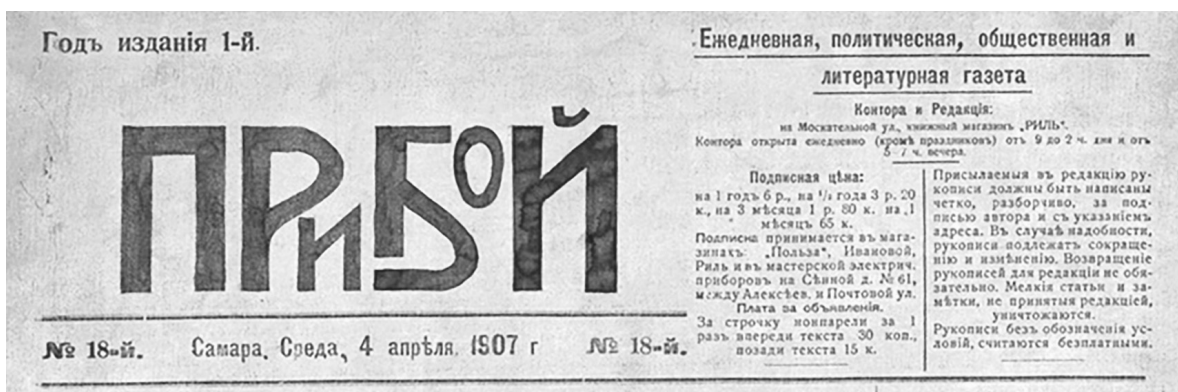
Годъ изданія 1-й.

ПРИБОЙ

Ежедневная, политическая, общественная и литературная газета

Контора и Редакція:
на Москательной ул., книжный магазинъ „РИЛЬ".
Контора открыта ежедневно (кромѣ праздниковъ) отъ 9 до 2 ч. дня и отъ 5—7 ч. вечера.

Подписная цѣна:
на 1 годъ 6 р., на $^1/_2$ года 3 р. 20 к., на 3 мѣсяца 1 р. 80 к. на 1 мѣсяцъ 65 к.
Подписка принимается въ магазинахъ: „Польза", Ивановой, Риль и въ мастерской электрич. приборовъ на Сѣнной д. № 61, между Алексѣев. и Почтовой ул.
Плата за объявленія.
За строчку нонпарели за 1 разъ впереди текста 30 коп., позади текста 15 к.

Присылаемыя въ редакцію рукописи должны быть написаны четко, разборчиво, за подписью автора и съ указаніемъ адреса. Въ случаѣ надобности, рукописи подлежатъ сокращенію и измѣненію. Возвращеніе рукописей для редакціи не обязательно. Мелкія статьи и замѣтки, не принятыя редакціей, уничтожаются.
Рукописи безъ обозначенія условій, считаются безплатными.

№ 18-й. Самара, Среда, 4 апрѣля 1907 г. № 18-й.